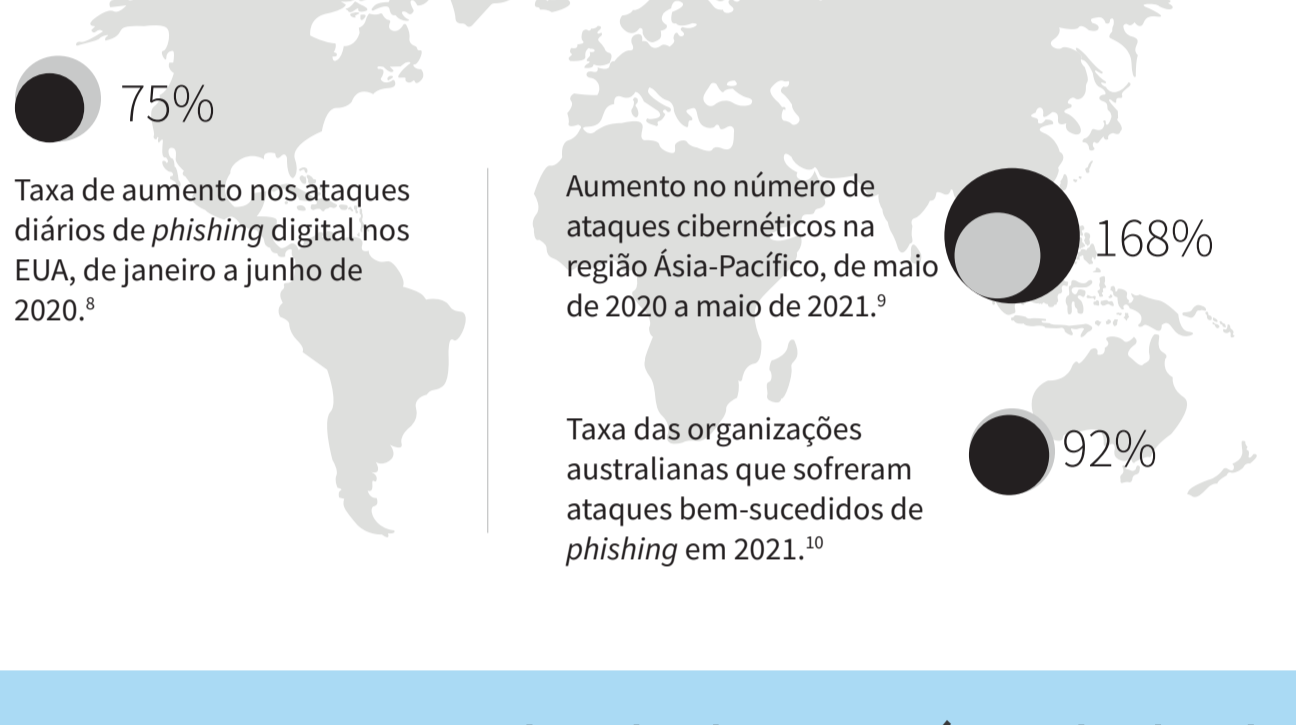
75%

Taxa de aumento nos ataques diários de *phishing* digital nos EUA, de janeiro a junho de 2020.$^{8}$

Aumento no número de ataques cibernéticos na região Ásia-Pacífico, de maio de 2020 a maio de 2021.$^{9}$

168%

Taxa das organizações australianas que sofreram ataques bem-sucedidos de *phishing* em 2021.$^{10}$

92%